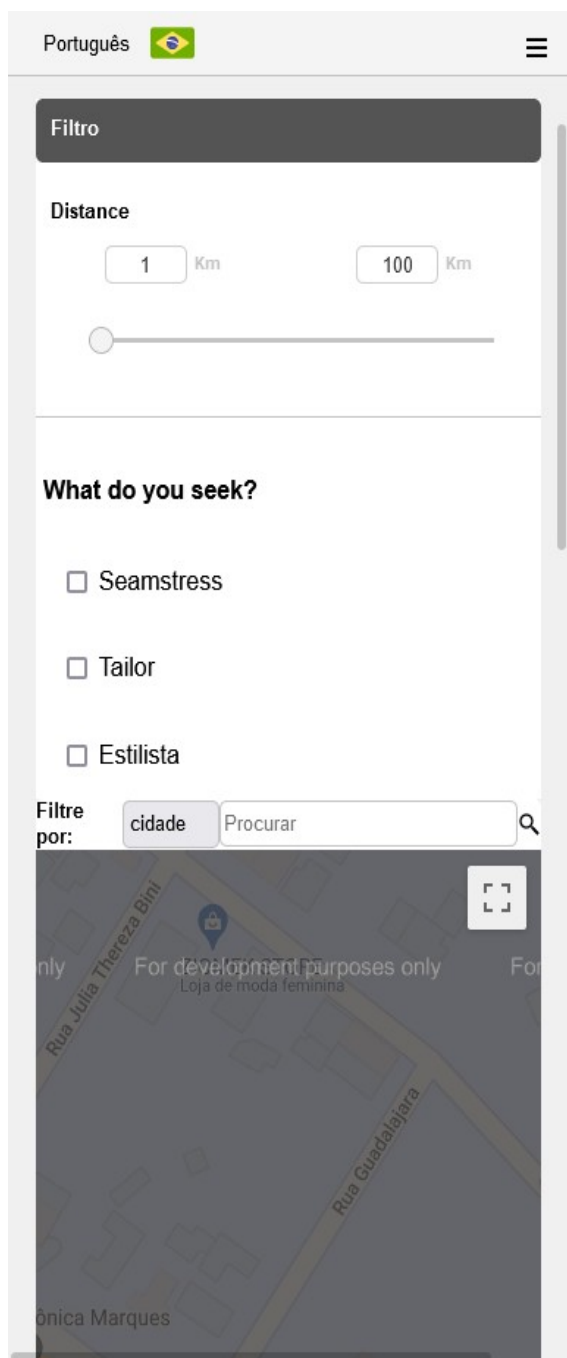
Português

Filtro

Distance

1 Km

100 Km

What do you seek?

Seamstress

Tailor

Estilista

Filtre por: cidade Procurar

nly For development purposes only For

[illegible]
Loja de moda feminina

Rua Julia Thereza Bini

Rua Guadalajara

ônica Marques